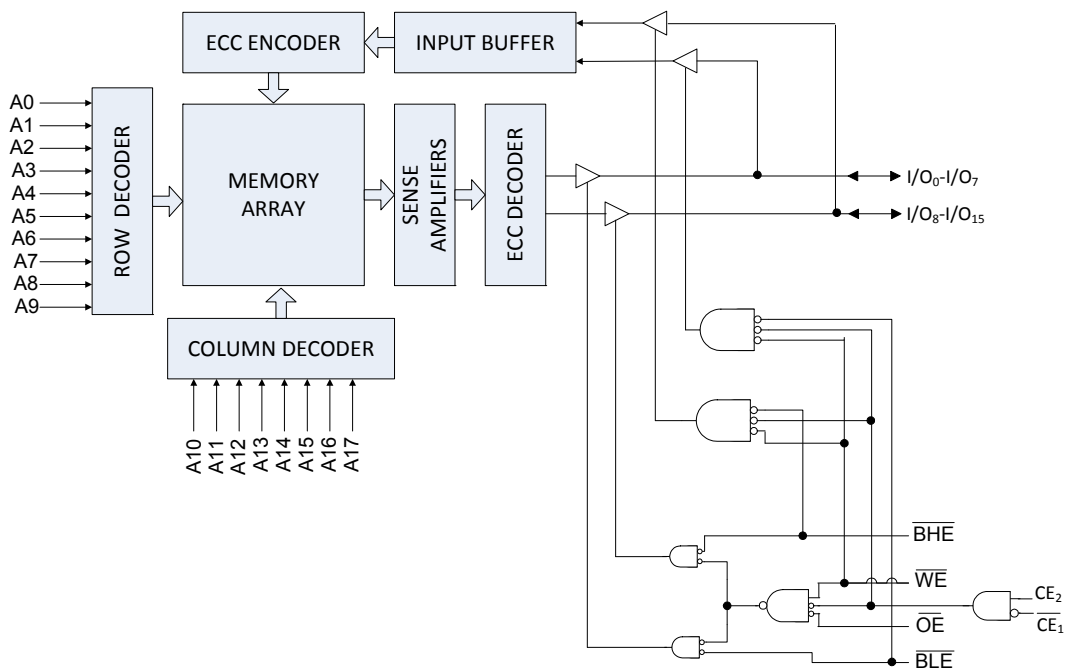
ECC ENCODER

INPUT BUFFER

A0
A1
A2
A3
A4
A5
A6
A7
A8
A9

ROW DECODER

MEMORY ARRAY

SENSE AMPLIFIERS

ECC DECODER

$I/O_0$-$I/O_7$

$I/O_8$-$I/O_{15}$

COLUMN DECODER

A10
A11
A12
A13
A14
A15
A16
A17

$\overline{BHE}$

$\overline{WE}$

$CE_2$

$\overline{CE_1}$

$\overline{OE}$

$\overline{BLE}$